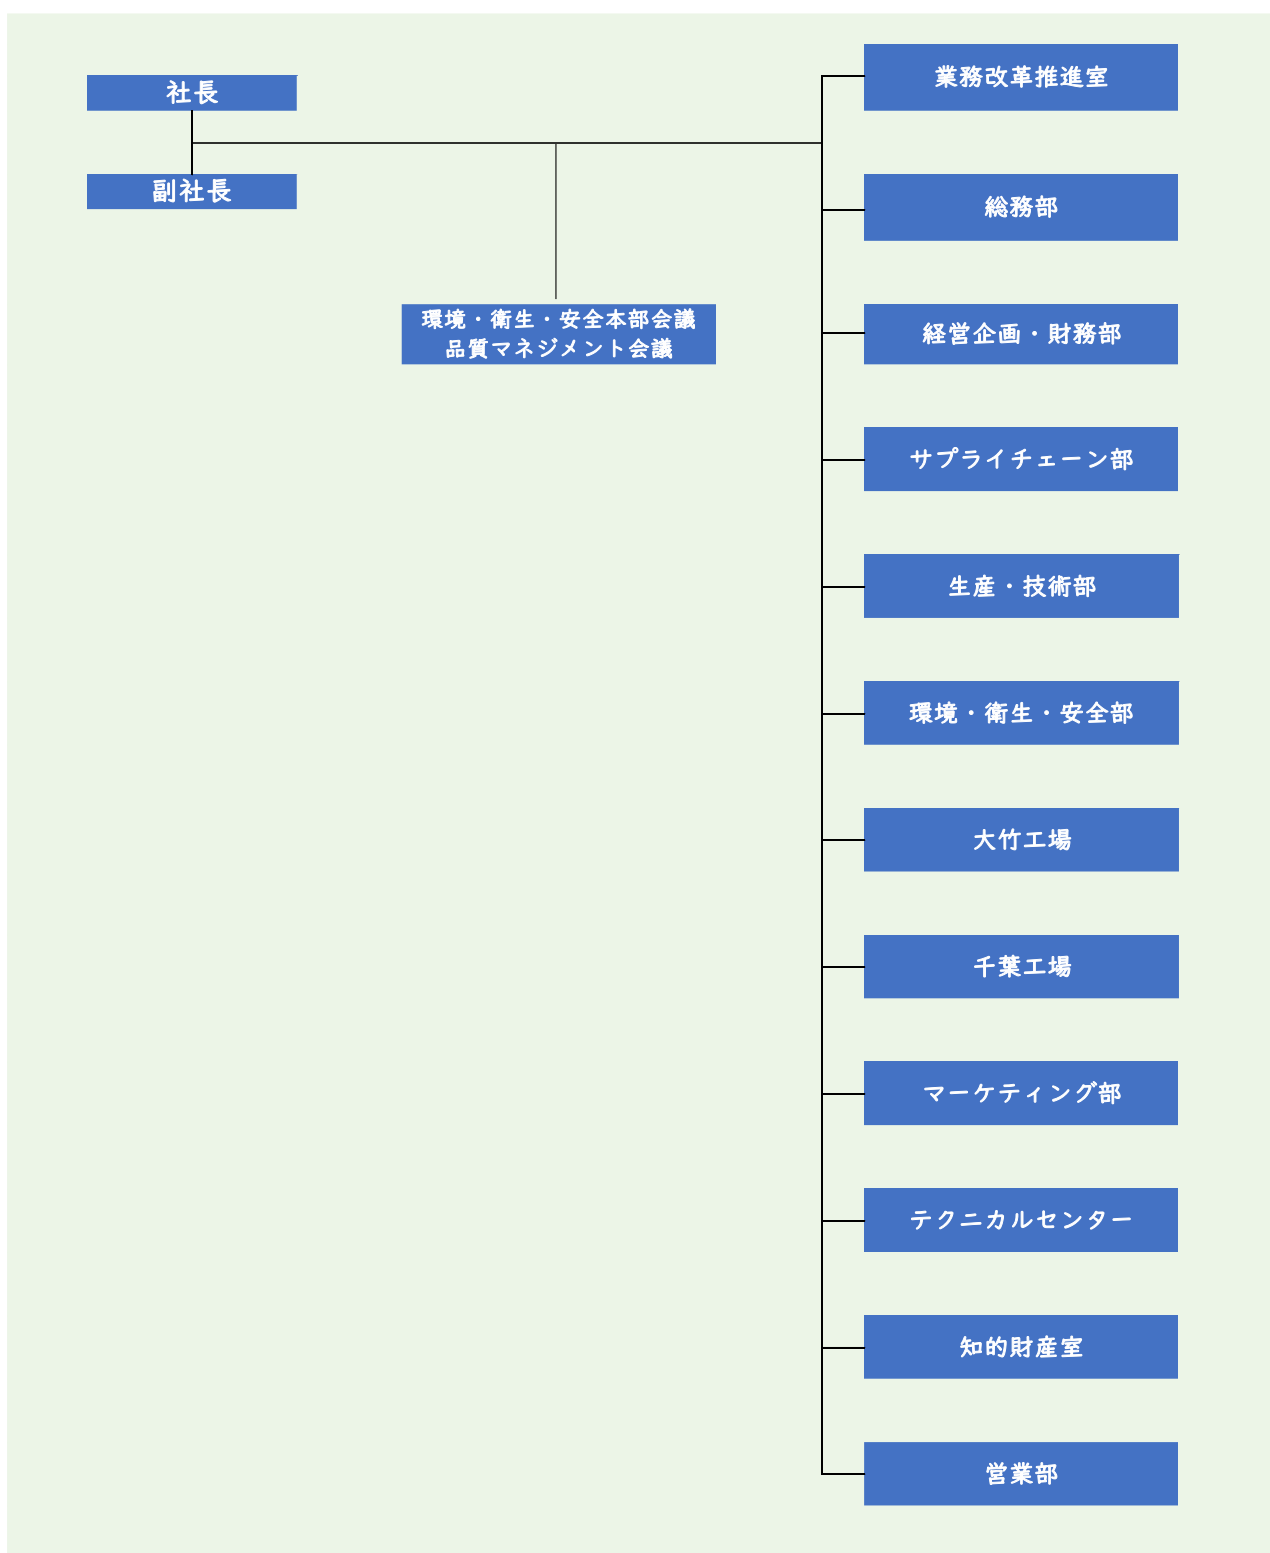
社長

副社長

環境・衛生・安全本部会議
品質マネジメント会議

業務改革推進室

総務部

経営企画・財務部

サプライチェーン部

生産・技術部

環境・衛生・安全部

大竹工場

千葉工場

マーケティング部

テクニカルセンター

知的財産室

営業部